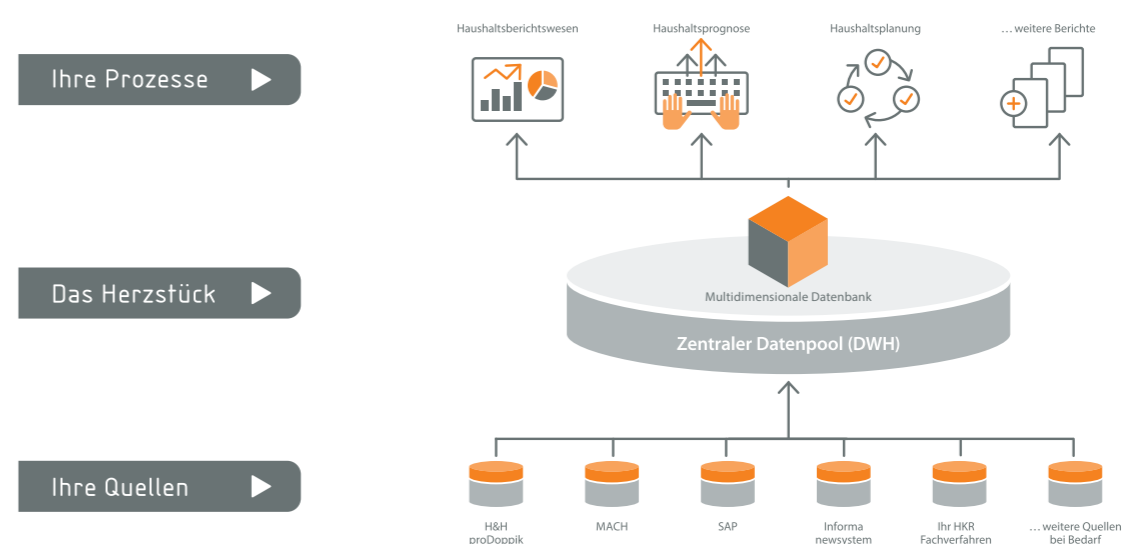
Ihre Prozesse

Haushaltsberichtswesen

Haushaltsprognose

Haushaltsplanung

… weitere Berichte

Das Herzstück

Multidimensionale Datenbank

Zentraler Datenpool (DWH)

Ihre Quellen

H&H proDoppik

MACH

SAP

Informa newsystem

Ihr HKR Fachverfahren

… weitere Quellen bei Bedarf